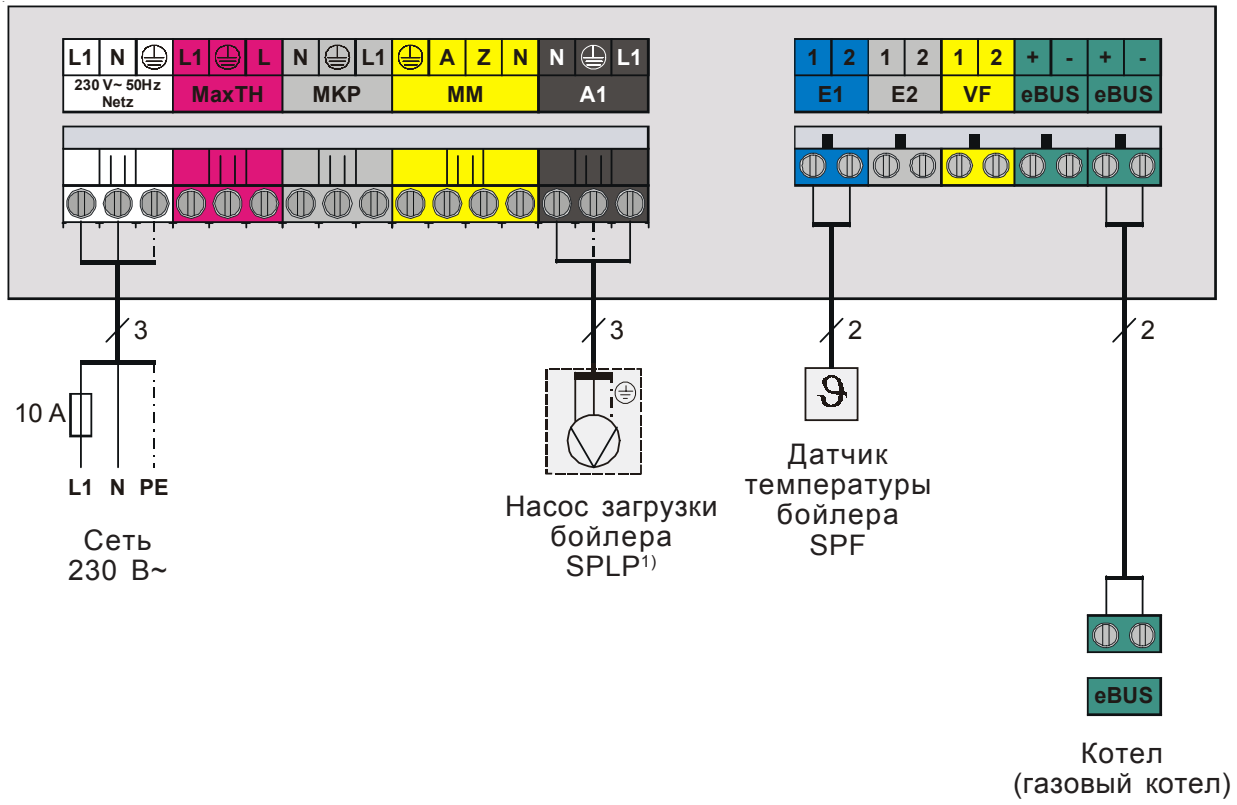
L1 N ⏚ L1 ⏚ L N ⏚ L1 ⏚ A Z N N ⏚ L1

230 V~ 50Hz Netz

MaxTH

MKP

MM

A1

1 2 1 2 1 2 + - + -

E1 E2 VF eBUS eBUS

3

3

2

2

10 A

L1 N PE

Сеть 230 В~

Насос загрузки бойлера SPLP$^{1)}$

Датчик температуры бойлера SPF

eBUS

Котел (газовый котел)